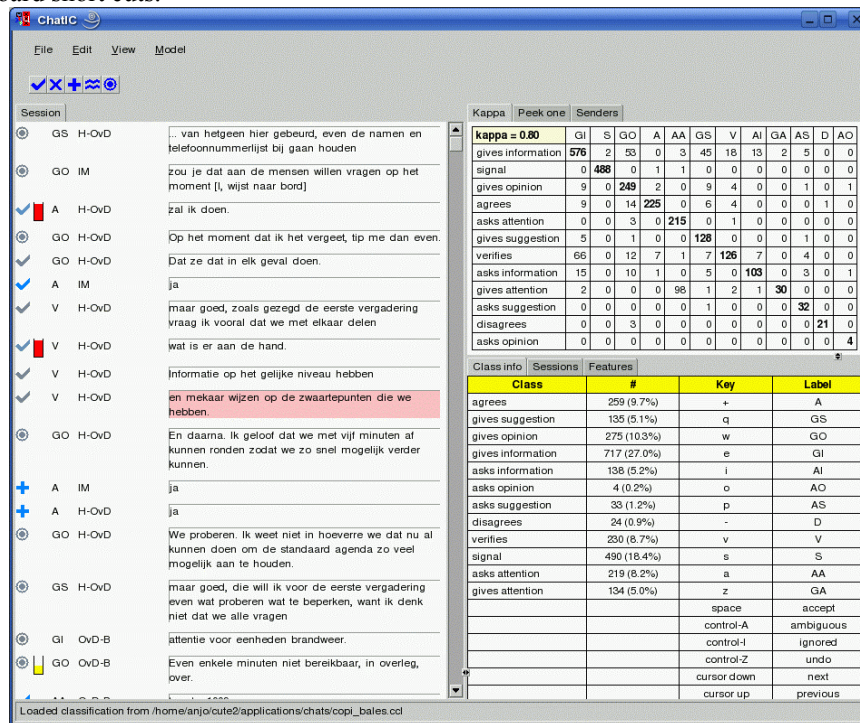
ChatIC

File Edit View Model

Session

GS H-OvD ... van hetgeen hier gebeurd, even de namen en telefoonnummerlijst bij gaan houden

GO IM zou je dat aan de mensen willen vragen op het moment [I, wijst naar bord]

A H-OvD zal ik doen.

GO H-OvD Op het moment dat ik het vergeet, tip me dan even.

GO H-OvD Dat ze dat in elk geval doen.

A IM ja

V H-OvD maar goed, zoals gezegd de eerste vergadering vraag ik vooral dat we met elkaar delen

V H-OvD wat is er aan de hand.

V H-OvD Informatie op het gelijke niveau hebben

V H-OvD en mekaar wijzen op de zwaartepunten die we hebben.

GO H-OvD En daarna. Ik geloof dat we met vijf minuten af kunnen ronden zodat we zo snel mogelijk verder kunnen.

A IM ja

A H-OvD ja

GO H-OvD We proberen. Ik weet niet in hoeverre we dat nu al kunnen doen om de standaard agenda zo veel mogelijk aan te houden.

GS H-OvD maar goed, die will ik voor de eerste vergadering even wat proberen wat te beperken, want ik denk niet dat we alle vragen

GI OvD-B attentie voor eenheden brandweer.

GO OvD-B Even enkele minuten niet bereikbaar, in overleg, over.

Kappa | Peek one | Senders

| kappa = 0.80 | GI | S | GO | A | AA | GS | V | AI | GA | AS | D | AO |
|---|---|---|---|---|---|---|---|---|---|---|---|---|
| gives information | 576 | 2 | 53 | 0 | 3 | 45 | 18 | 13 | 2 | 5 | 0 | 0 |
| signal | 0 | 488 | 0 | 1 | 1 | 0 | 0 | 0 | 0 | 0 | 0 | 0 |
| gives opinion | 9 | 0 | 249 | 2 | 0 | 0 | 9 | 4 | 0 | 0 | 1 | 0 | 1 |
| agrees | 9 | 0 | 14 | 225 | 0 | 6 | 4 | 0 | 0 | 0 | 1 | 0 |
| asks attention | 0 | 0 | 3 | 0 | 215 | 0 | 1 | 0 | 0 | 0 | 0 | 0 |
| gives suggestion | 5 | 0 | 1 | 0 | 0 | 128 | 0 | 0 | 0 | 1 | 0 | 0 |
| verifies | 66 | 0 | 12 | 7 | 1 | 7 | 126 | 7 | 0 | 4 | 0 | 0 |
| asks information | 15 | 0 | 10 | 1 | 0 | 5 | 0 | 103 | 0 | 3 | 0 | 1 |
| gives attention | 2 | 0 | 0 | 0 | 98 | 1 | 2 | 1 | 30 | 0 | 0 | 0 |
| asks suggestion | 0 | 0 | 0 | 0 | 0 | 1 | 0 | 0 | 0 | 32 | 0 | 0 |
| disagrees | 0 | 0 | 3 | 0 | 0 | 0 | 0 | 0 | 0 | 0 | 21 | 0 |
| asks opinion | 0 | 0 | 0 | 0 | 0 | 0 | 0 | 0 | 0 | 0 | 0 | 4 |

Class info | Sessions | Features

| Class | # | Key | Label |
|---|---|---|---|
| agrees | 259 (9.7%) | + | A |
| gives suggestion | 135 (5.1%) | q | GS |
| gives opinion | 275 (10.3%) | w | GO |
| gives information | 717 (27.0%) | e | GI |
| asks information | 138 (5.2%) | i | AI |
| asks opinion | 4 (0.2%) | o | AO |
| asks suggestion | 33 (1.2%) | p | AS |
| disagrees | 24 (0.9%) | - | D |
| verifies | 230 (8.7%) | v | V |
| signal | 490 (18.4%) | s | S |
| asks attention | 219 (8.2%) | a | AA |
| gives attention | 134 (5.0%) | z | GA |
| | | space | accept |
| | | control-A | ambiguous |
| | | control-I | ignored |
| | | control-Z | undo |
| | | cursor down | next |
| | | cursor up | previous |

Loaded classification from /home/anjo/cute2/applications/chats/copi_bales.ccl